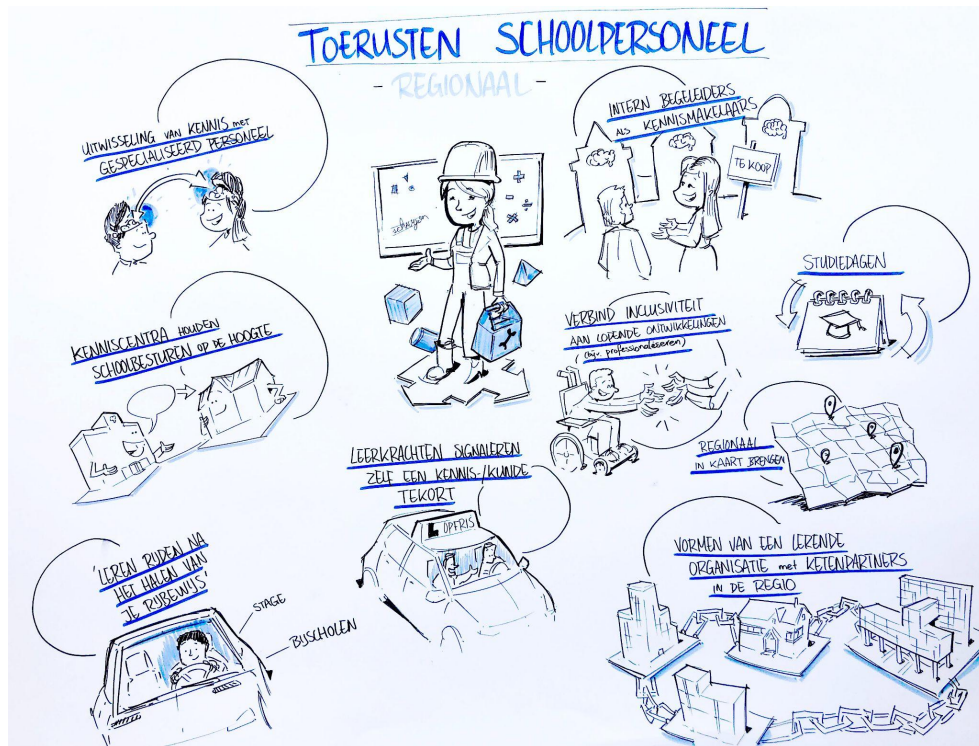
TOERUSTEN SCHOOLPERSONEEL

- REGIONAAL -

UITWISSELING VAN KENNIS met GESPECIALISEERD PERSONEEL

INTERN BEGELEIDERS ALS KENNISMAKELAARS

TE KOOP

schoolbord

STUDIEDAGEN

KENNISCENTRA HOUDEN SCHOOLBESTUREN OP DE HOOGTE

VERBIND INCLUSIVITEIT AAN LOPENDE ONTWIKKELINGEN (bijv. professionaliseren)

REGIONAAL IN KAART BRENGEN

LEERKRACHTEN SIGNALEREN ZELF EEN KENNIS-/KUNDE TEKORT

L OPFRIS

'LEREN RIJDEN NA HET HALEN VAN JE RIJBEWIJS'

STAGE

BIJSCHOLEN

VORMEN VAN EEN LERENDE ORGANISATIE met KETENPARTNERS IN DE REGIO